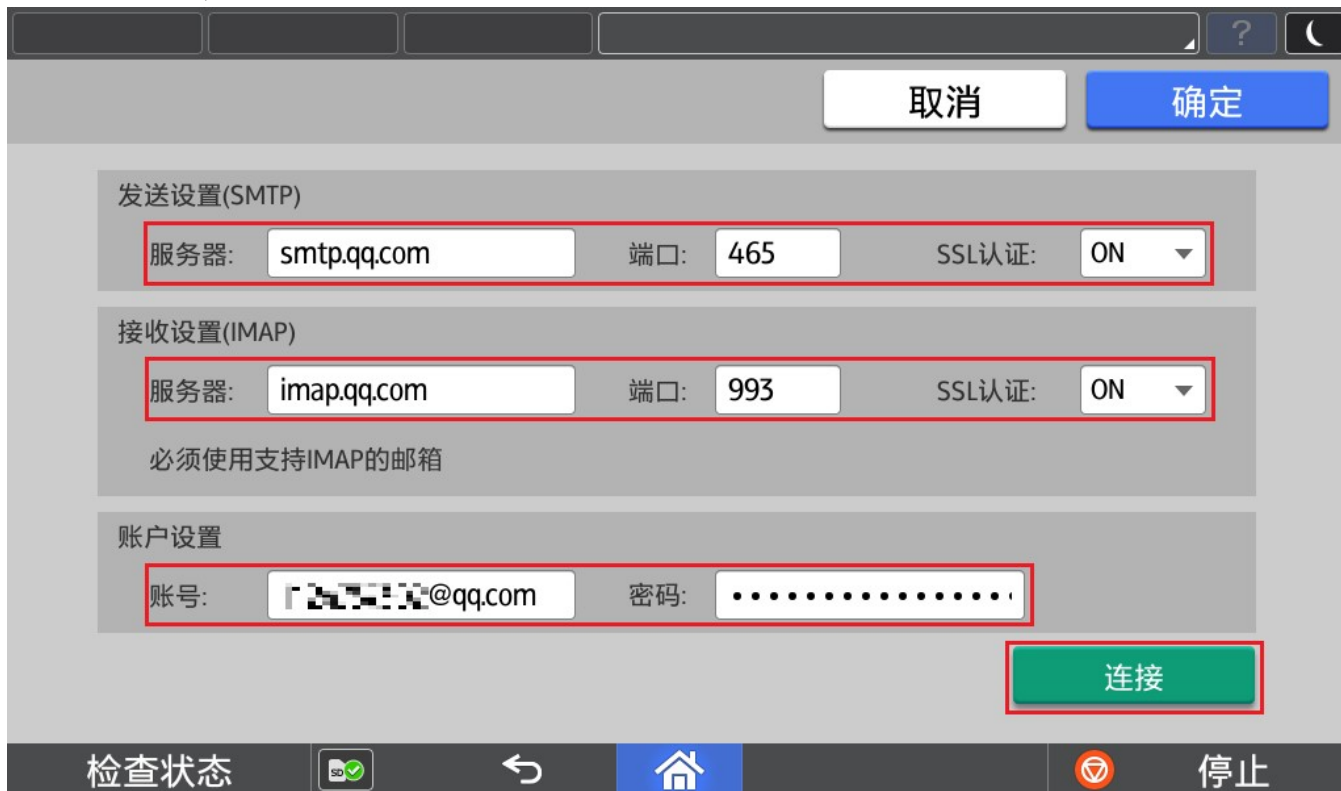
?

取消　确定

发送设置(SMTP)

服务器: smtp.qq.com　端口: 465　SSL认证: ON

接收设置(IMAP)

服务器: imap.qq.com　端口: 993　SSL认证: ON

必须使用支持IMAP的邮箱

账户设置

账号: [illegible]@qq.com　密码: •••••••••••••••

连接

检查状态　SD　停止